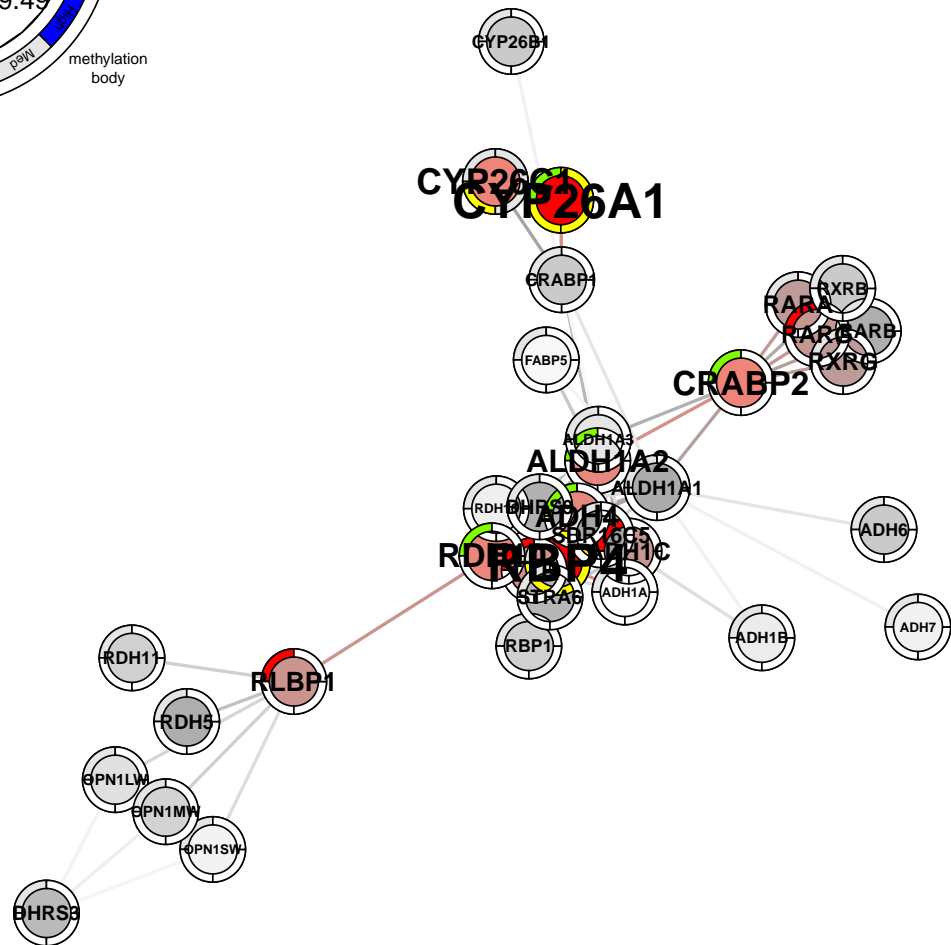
9.49
Med
methylation body
CYP26B1
CYP26C1
CYP26A1
CRABP1
RARA
RXRB
RARG
RARB
RXRG
FABP5
CRABP2
ALDH1A3
ALDH1A2
ALDH1A1
RDH10
DHRS9
ADH4
SDR16C5
ADH1C
RDH12
RBP4
STRA6
ADH1A
ADH6
ADH7
ADH1B
RBP1
RDH11
RLBP1
RDH5
OPN1LW
OPN1MW
OPN1SW
DHRS3